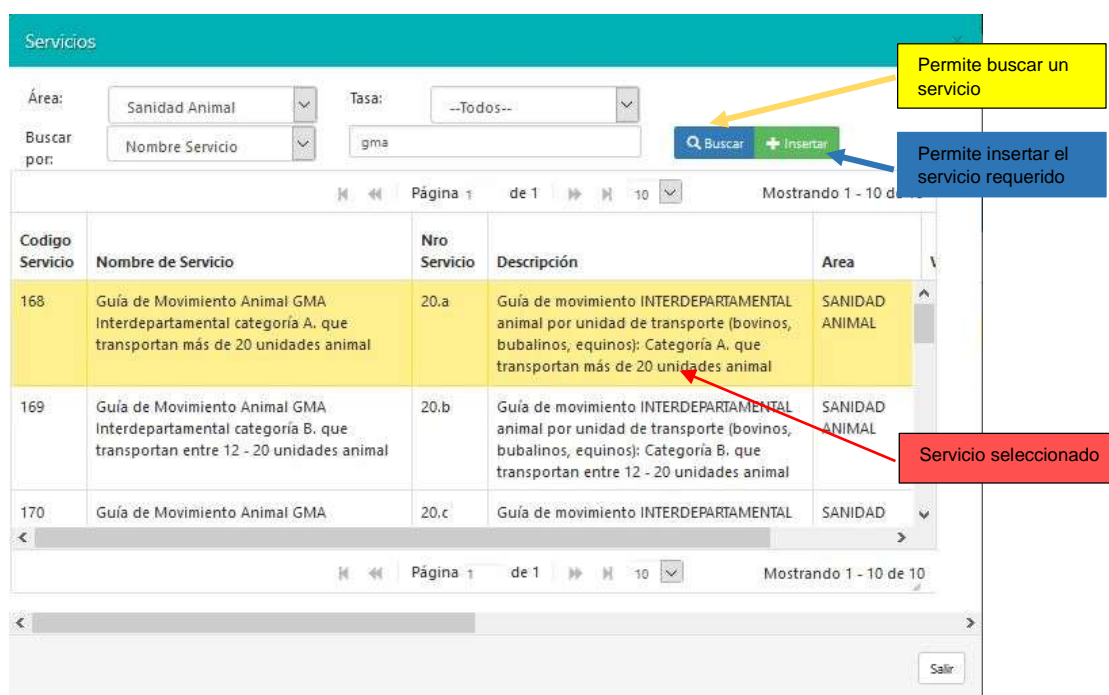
Servicios

Área: Sanidad Animal
Tasa: --Todos--
Buscar por: Nombre Servicio
gma

Buscar
Insertar

Permite buscar un servicio

Permite insertar el servicio requerido

Página 1 de 1 10 Mostrando 1 - 10 de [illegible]

| Codigo Servicio | Nombre de Servicio | Nro Servicio | Descripción | Area |
|---|---|---|---|---|
| 168 | Guía de Movimiento Animal GMA Interdepartamental categoría A. que transportan más de 20 unidades animal | 20.a | Guía de movimiento INTERDEPARTAMENTAL animal por unidad de transporte (bovinos, bubalinos, equinos): Categoría A. que transportan más de 20 unidades animal | SANIDAD ANIMAL |
| 169 | Guía de Movimiento Animal GMA Interdepartamental categoría B. que transportan entre 12 - 20 unidades animal | 20.b | Guía de movimiento INTERDEPARTAMENTAL animal por unidad de transporte (bovinos, bubalinos, equinos): Categoría B. que transportan entre 12 - 20 unidades animal | SANIDAD ANIMAL |
| 170 | Guía de Movimiento Animal GMA | 20.c | Guía de movimiento INTERDEPARTAMENTAL | SANIDAD |

Servicio seleccionado

Página 1 de 1 10 Mostrando 1 - 10 de 10

Salir